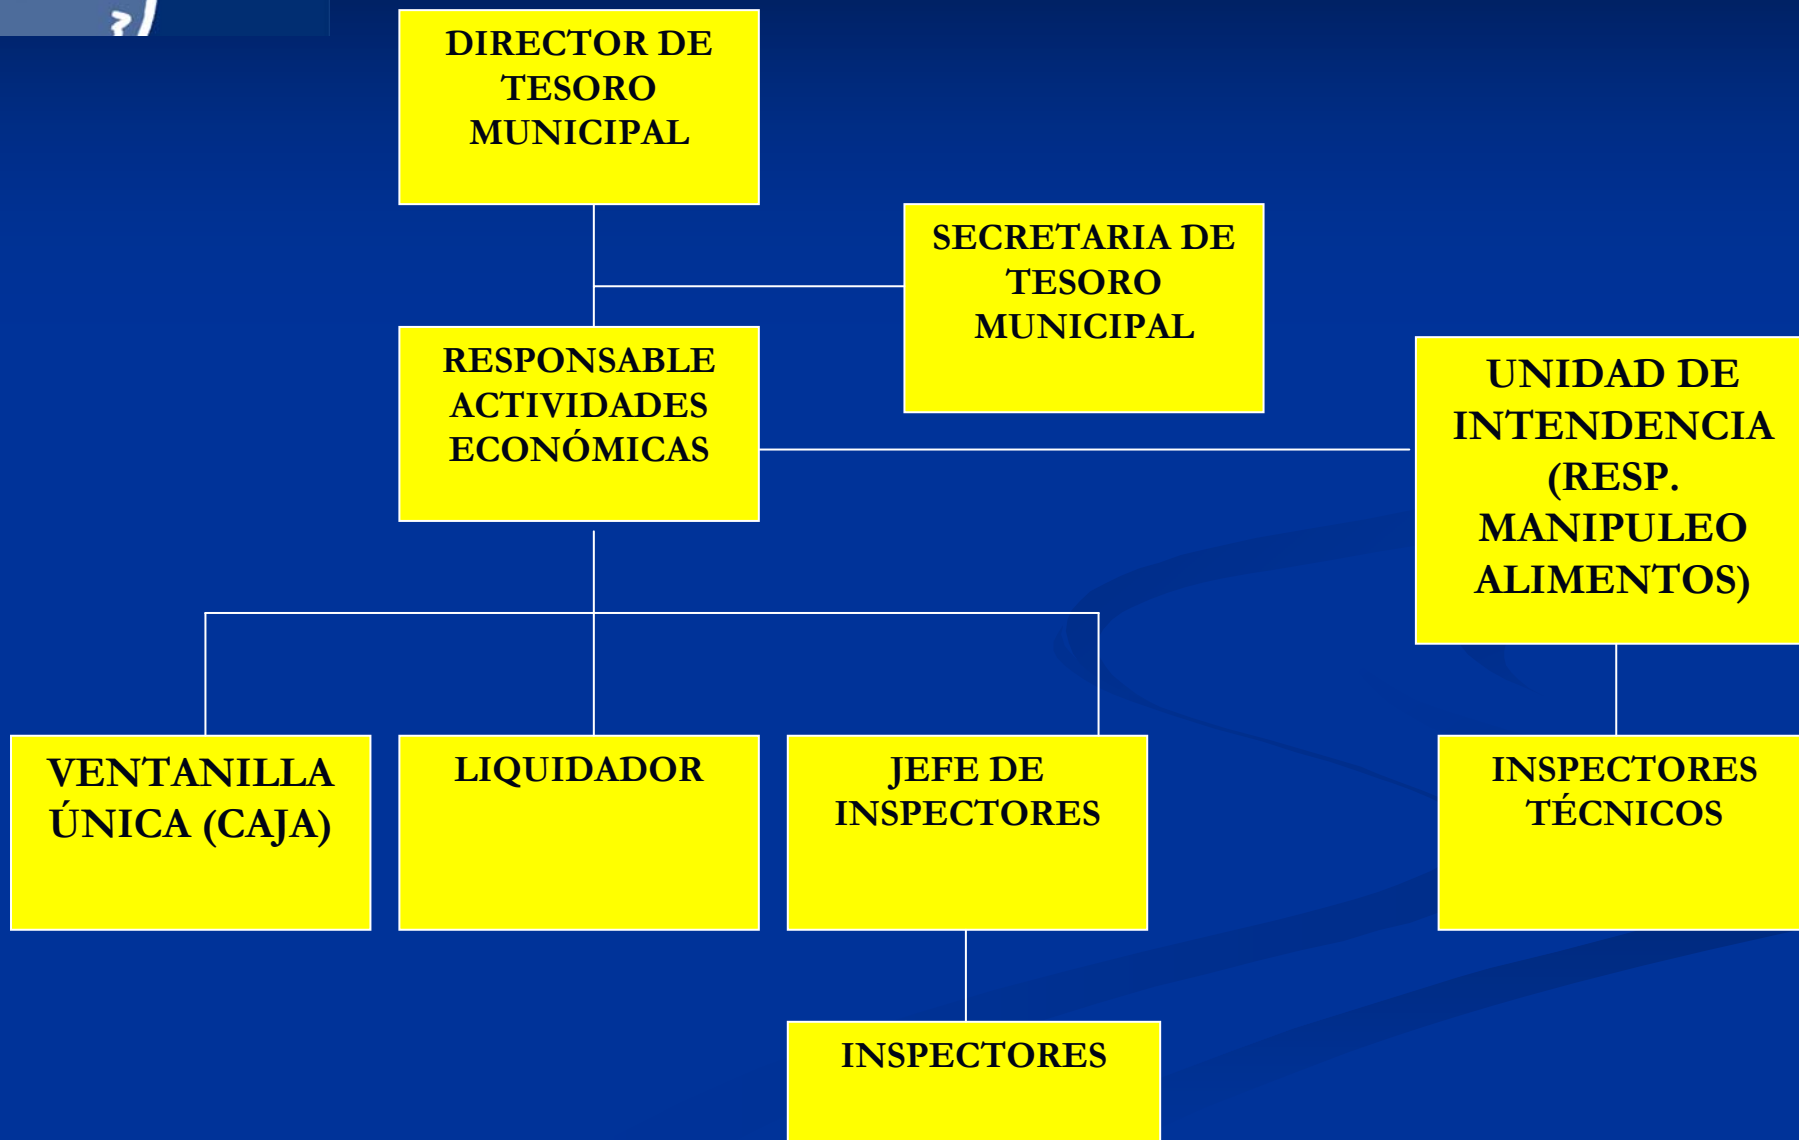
DIRECTOR DE TESORO MUNICIPAL

SECRETARIA DE TESORO MUNICIPAL

RESPONSABLE ACTIVIDADES ECONÓMICAS

UNIDAD DE INTENDENCIA (RESP. MANIPULEO ALIMENTOS)

VENTANILLA ÚNICA (CAJA)

LIQUIDADOR

JEFE DE INSPECTORES

INSPECTORES TÉCNICOS

INSPECTORES